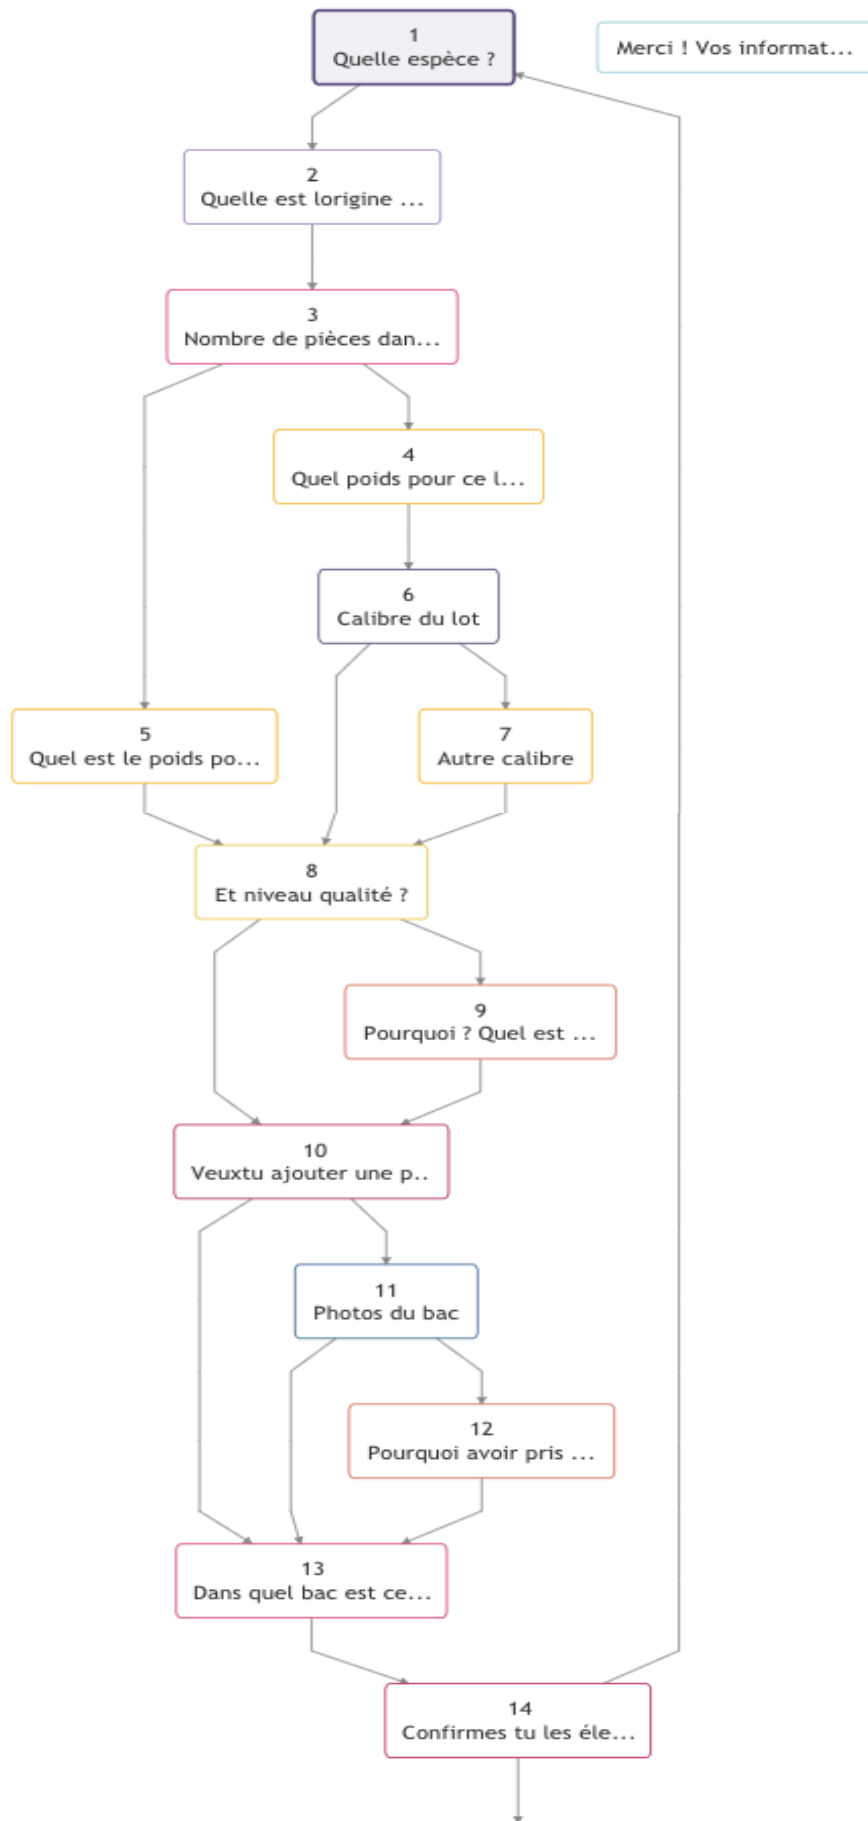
1
Quelle espèce ?

Merci ! Vos informat...

2
Quelle est lorigine ...

3
Nombre de pièces dan...

4
Quel poids pour ce l...

6
Calibre du lot

5
Quel est le poids po...

7
Autre calibre

8
Et niveau qualité ?

9
Pourquoi ? Quel est ...

10
Veuxtu ajouter une p..

11
Photos du bac

12
Pourquoi avoir pris ...

13
Dans quel bac est ce...

14
Confirmes tu les éle...